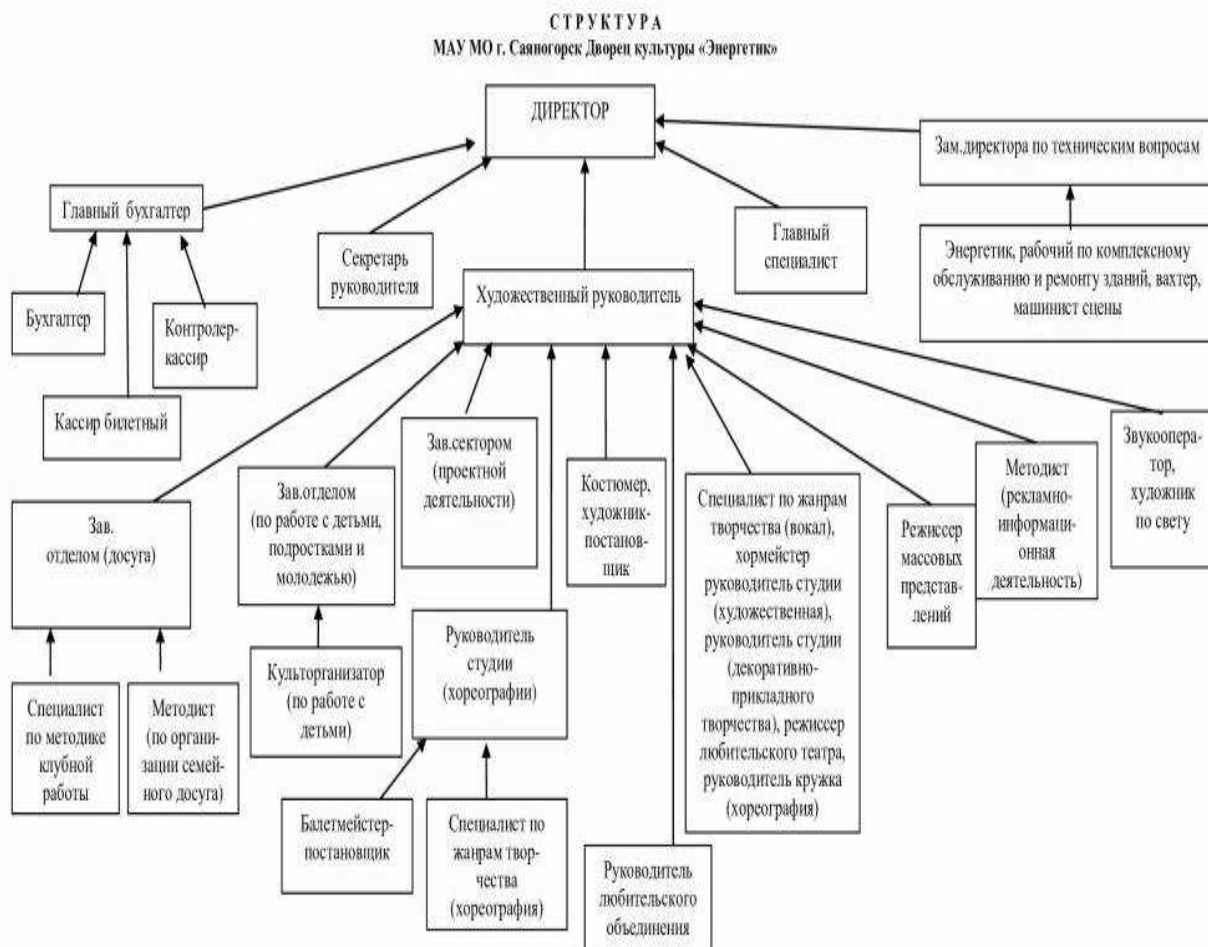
СТРУКТУРА
МАУ МО г. Саяногорск Дворец культуры «Энергетик»

ДИРЕКТОР

Зам.директора по техническим вопросам

Энергетик, рабочий по комплексному обслуживанию и ремонту зданий, вахтер, машинист сцены

Главный бухгалтер

Бухгалтер

Контролер-кассир

Кассир билетный

Секретарь руководителя

Главный специалист

Художественный руководитель

Зав. отделом (досуга)

Специалист по методике клубной работы

Методист (по организации семейного досуга)

Зав.отделом (по работе с детьми, подростками и молодежью)

Культорганизатор (по работе с детьми)

Зав.сектором (проектной деятельности)

Руководитель студии (хореографии)

Балетмейстер-постановщик

Специалист по жанрам творчества (хореография)

Костюмер, художник-постановщик

Руководитель любительского объединения

Специалист по жанрам творчества (вокал), хормейстер руководитель студии (художественная), руководитель студии (декоративно-прикладного творчества), режиссер любительского театра, руководитель кружка (хореография)

Режиссер массовых представлений

Методист (рекламно-информационная деятельность)

Звукооператор, художник по свету